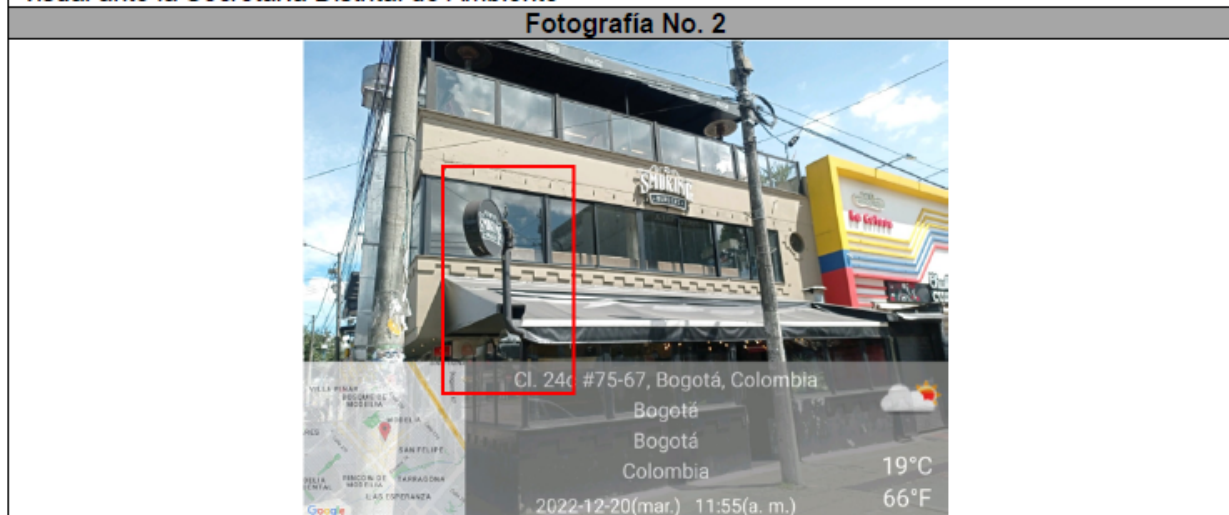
Fotografía No. 2

Cl. 24c #75-67, Bogotá, Colombia
Bogotá
Bogotá
Colombia
2022-12-20(mar.) 11:55(a. m.)

19°C
66°F

VILLA PINAR
BOSQUES DE MODELIA
MODELIA
SAN FELIPE
RINCON DE MODELIA
TARRAGONA
LAS ESPERANZA
Google